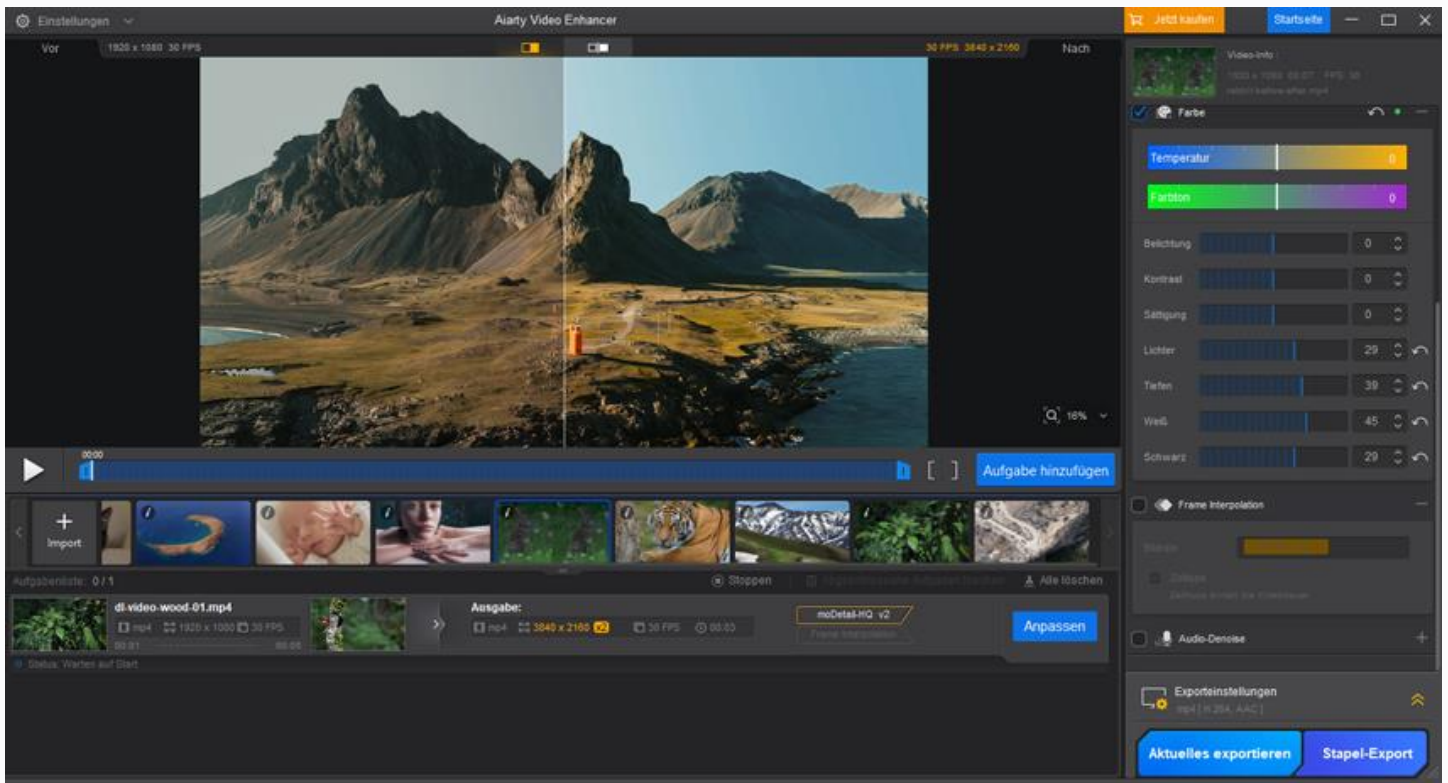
Einstellungen

Aiarty Video Enhancer

Jetzt kaufen

Startseite

Vor

1920 x 1080 30 FPS

30 FPS 3840 x 2160

Nach

Video-Info

1920 x 1080 00:07 FPS: 30

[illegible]

Farbe

Temperatur

0

Farbton

0

Belichtung

0

Kontrast

0

Sättigung

0

Lichter

29

Tiefen

39

Weiß

45

Schwarz

29

16%

00:00

[ ]

Aufgabe hinzufügen

Frame Interpolation

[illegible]

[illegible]

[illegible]

Audio-Denoise

Import

Aufgabenliste: 0 / 1

Stoppen

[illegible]

Alle löschen

dl-video-wood-01.mp4

mp4

1920 x 1080

30 FPS

00:01

00:05

Ausgabe:

mp4

3840 x 2160

x2

30 FPS

00:03

moDetail-HQ v2

Frame Interpolation

Anpassen

Status: Warten auf Start

Exporteinstellungen

mp4 | H.264, AAC |

Aktuelles exportieren

Stapel-Export